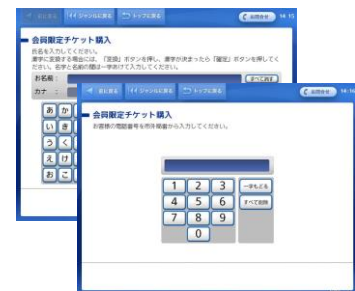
前に戻る　ジャンルに戻る　トップに戻る　お問合せ　14:15

会員限定チケット購入
氏名を入力してください。
漢字に変換する場合には、「変換」ボタンを押し、漢字が決まったら「確定」ボタンを押してください。名字と名前の間は一文字空けて入力してください。
お名前
カナ
すべて消去
あ か
い き
う く
え け
お こ

前に戻る　ジャンルに戻る　トップに戻る　お問合せ　14:1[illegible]

会員限定チケット購入
お客様の電話番号を市外局番から入力してください。

1 2 3
4 5 6
7 8 9
0
一字もどる
すべて削除